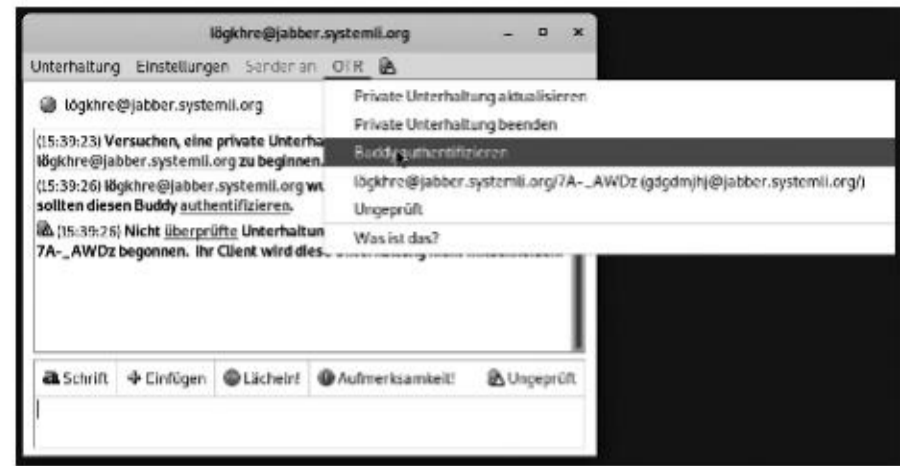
lögkhre@jabber.systemli.org

Unterhaltung Einstellungen Senden an OTR

lögkhre@jabber.systemli.org

(15:39:23) Versuchen, eine private Unterha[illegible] lögkhre@jabber.systemli.org zu beginnen.

(15:39:26) lögkhre@jabber.systemli.org wu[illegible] sollten diesen Buddy authentifizieren.

(15:39:26) Nicht überprüfte Unterhaltun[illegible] 7A-_AWDz begonnen. Ihr Client wird dies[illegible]

Private Unterhaltung aktualisieren
Private Unterhaltung beenden
Buddy authentifizieren
lögkhre@jabber.systemli.org/7A-_AWDz (gdgdmjhj@jabber.systemli.org/)
Ungeprüft
Was ist das?

Schrift Einfügen Lächeln! Aufmerksamkeit! Ungeprüft